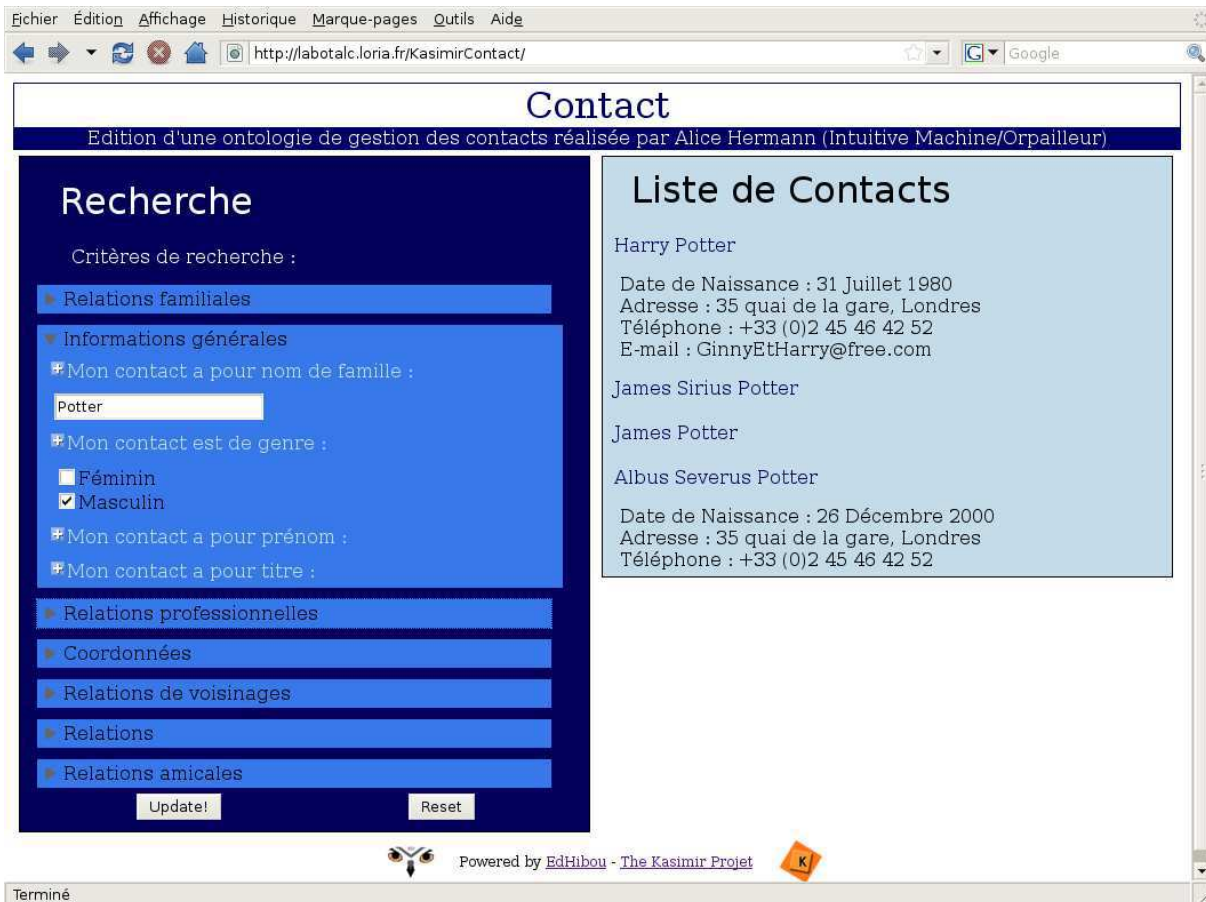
Fichier Édition Affichage Historique Marque-pages Outils Aide

http://labotalc.loria.fr/KasimirContact/

Google

Contact

Edition d'une ontologie de gestion des contacts réalisée par Alice Hermann (Intuitive Machine/Orpailleur)

Recherche

Critères de recherche :

Relations familiales

Informations générales

Mon contact a pour nom de famille :

Potter

Mon contact est de genre :

Féminin

Masculin

Mon contact a pour prénom :

Mon contact a pour titre :

Relations professionnelles

Coordonnées

Relations de voisinages

Relations

Relations amicales

Update!

Reset

Liste de Contacts

Harry Potter

Date de Naissance : 31 Juillet 1980
Adresse : 35 quai de la gare, Londres
Téléphone : +33 (0)2 45 46 42 52
E-mail : GinnyEtHarry@free.com

James Sirius Potter

James Potter

Albus Severus Potter

Date de Naissance : 26 Décembre 2000
Adresse : 35 quai de la gare, Londres
Téléphone : +33 (0)2 45 46 42 52

Powered by EdHibou - The Kasimir Projet

K

Terminé